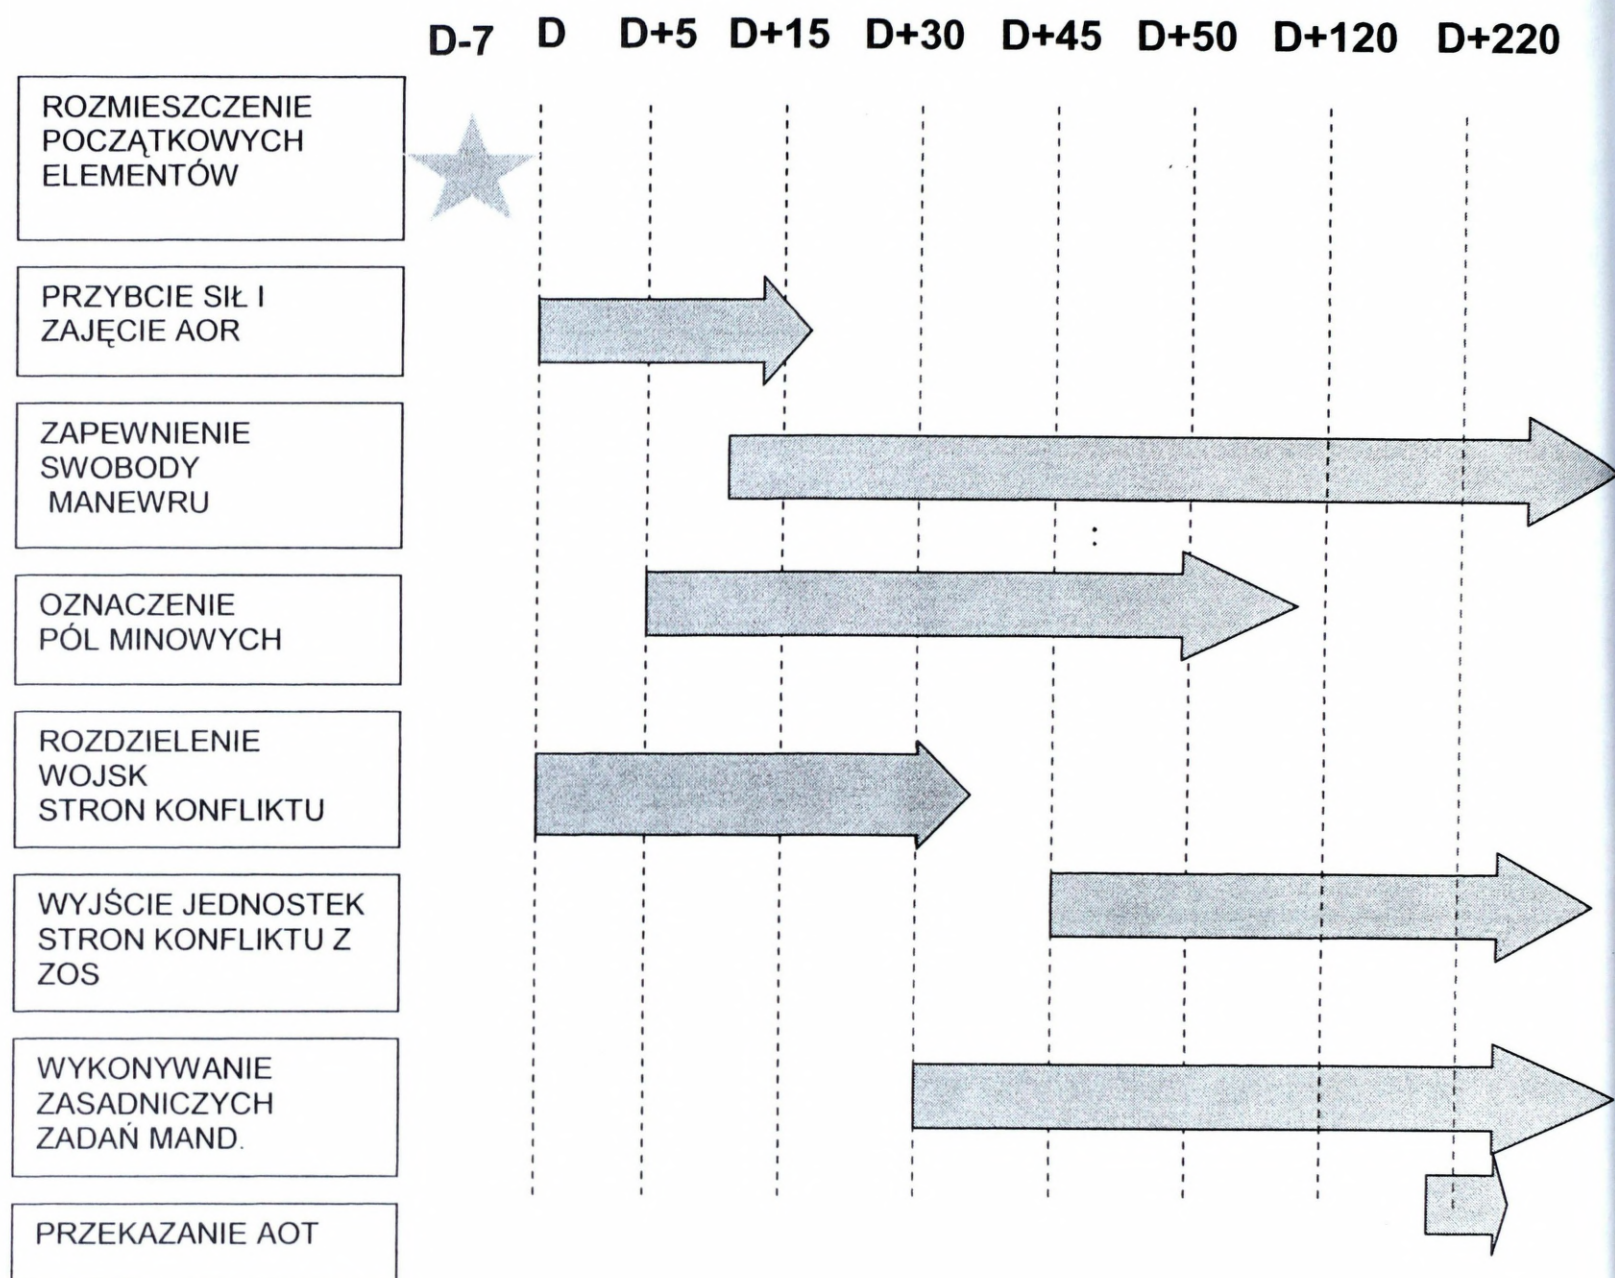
D-7 D D+5 D+15 D+30 D+45 D+50 D+120 D+220

ROZMIESZCZENIE POCZĄTKOWYCH ELEMENTÓW

PRZYBCIE SIŁ I ZAJĘCIE AOR

ZAPEWNIENIE SWOBODY MANEWRU

OZNACZENIE PÓL MINOWYCH

ROZDZIELENIE WOJSK STRON KONFLIKTU

WYJŚCIE JEDNOSTEK STRON KONFLIKTU Z ZOS

WYKONYWANIE ZASADNICZYCH ZADAŃ MAND.

PRZEKAZANIE AOT